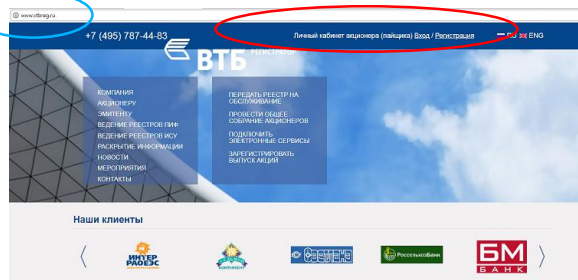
www.vtbreg.ru

+7 (495) 787-44-83

ВТБ РЕГИСТРАТОР

Личный кабинет акционера (пайщика) Вход / Регистрация

RU ENG

КОМПАНИЯ
АКЦИОНЕРУ
ЭМИТЕНТУ
ВЕДЕНИЕ РЕЕСТРОВ ПИФ
ВЕДЕНИЕ РЕЕСТРОВ ИСУ
РАСКРЫТИЕ ИНФОРМАЦИИ
НОВОСТИ
МЕРОПРИЯТИЯ
КОНТАКТЫ

ПЕРЕДАТЬ РЕЕСТР НА ОБСЛУЖИВАНИЕ
ПРОВЕСТИ ОБЩЕЕ СОБРАНИЕ АКЦИОНЕРОВ
ПОДКЛЮЧИТЬ ЭЛЕКТРОННЫЕ СЕРВИСЫ
ЗАРЕГИСТРИРОВАТЬ ВЫПУСК АКЦИЙ

Наши клиенты

ИНТЕР РАО ЕЭС

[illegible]

Россельхозбанк

БМ БАНК